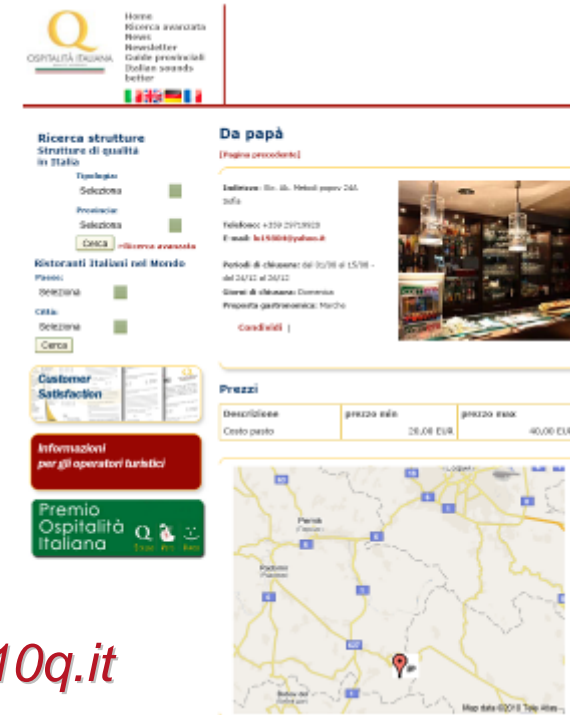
Q
OSPITALITÀ ITALIANA

Home
Ricerca avanzata
News
Newsletter
Guide provinciali
Italian sounds-better

Ricerca strutture
Strutture di qualità in Italia
Tipologia:
Seleziona
Provincia:
Seleziona
Cerca
>Ricerca avanzata

Ristoranti Italiani nel Mondo
Paese:
Seleziona
Città:
Seleziona
Cerca

Customer Satisfaction

Informazioni per gli operatori turistici

Premio Ospitalità Italiana

Da papà
[Pagina precedente]

Indirizzo: Ul. Sh. Meholi popov 24A Sofia
Telefono: +359 29719919
E-mail: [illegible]@yahoo.it
Periodi di chiusura: dal 01/08 al 15/08 - dal 24/12 al 26/12
Giorni di chiusura: Domenica
Proposta gastronomica: Marche
Condividi |

Prezzi
| Descrizione | prezzo min | prezzo max |
|---|---|---|
| Costo pasto | 20,00 EUR | 40,00 EUR |

Pernik
Radomir
Map data ©2010 Tele Atlas

10q.it